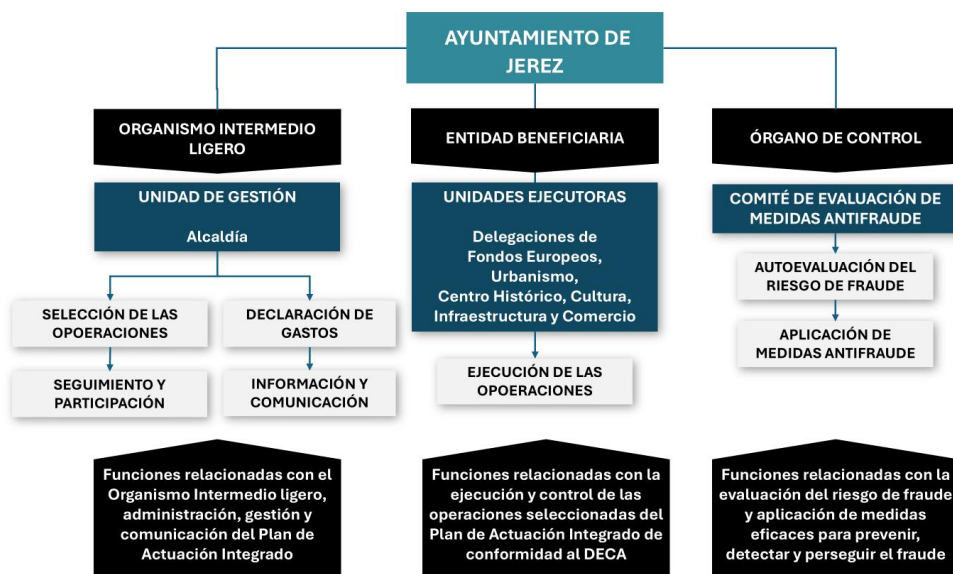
AYUNTAMIENTO DE JEREZ

ORGANISMO INTERMEDIO LIGERO

UNIDAD DE GESTIÓN

Alcaldía

SELECCIÓN DE LAS OPOERACIONES

DECLARACIÓN DE GASTOS

SEGUIMIENTO Y PARTICIPACIÓN

INFORMACIÓN Y COMUNICACIÓN

Funciones relacionadas con el Organismo Intermedio ligero, administración, gestión y comunicación del Plan de Actuación Integrado

ENTIDAD BENEFICIARIA

UNIDADES EJECUTORAS

Delegaciones de Fondos Europeos, Urbanismo, Centro Histórico, Cultura, Infraestructura y Comercio

EJECUCIÓN DE LAS OPOERACIONES

Funciones relacionadas con la ejecución y control de las operaciones seleccionadas del Plan de Actuación Integrado de conformidad al DECA

ÓRGANO DE CONTROL

COMITÉ DE EVALUACIÓN DE MEDIDAS ANTIFRAUDE

AUTOEVALUACIÓN DEL RIESGO DE FRAUDE

APLICACIÓN DE MEDIDAS ANTIFRAUDE

Funciones relacionadas con la evaluación del riesgo de fraude y aplicación de medidas eficaces para prevenir, detectar y perseguir el fraude